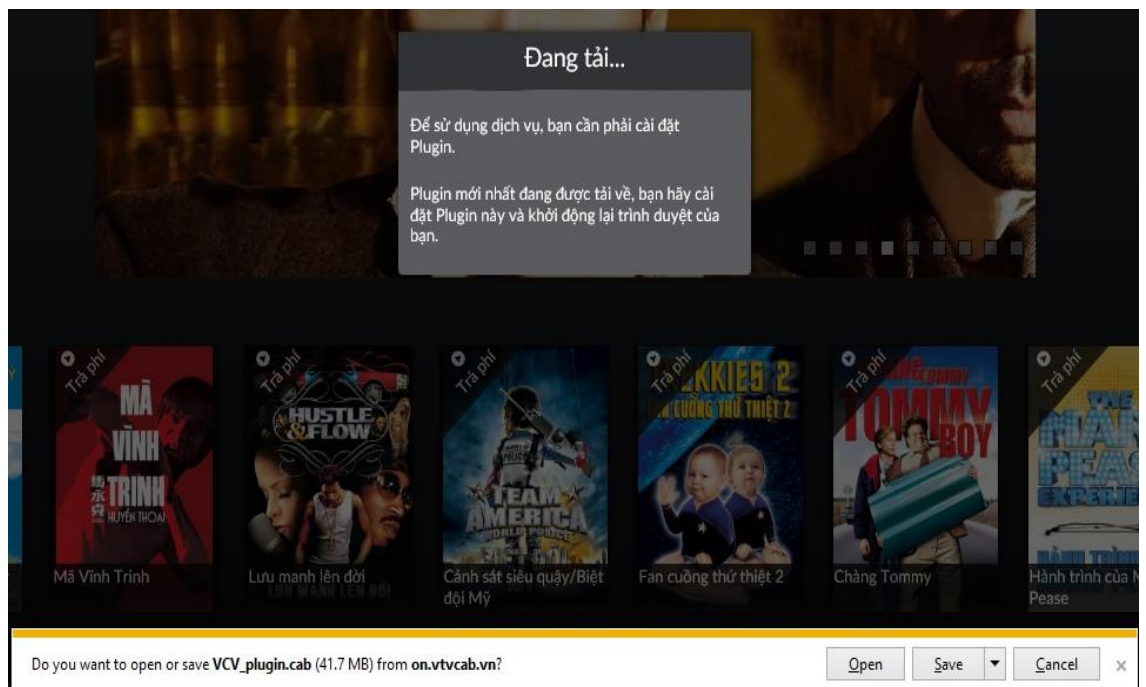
Đang tải...

Để sử dụng dịch vụ, bạn cần phải cài đặt Plugin.

Plugin mới nhất đang được tải về, bạn hãy cài đặt Plugin này và khởi động lại trình duyệt của bạn.

Trả phí
MÃ VĨNH TRINH
HUYỀN THOẠI
Mã Vĩnh Trinh

Trả phí
HUSTLE & FLOW
Lưu manh lên đời
LƯU MANH LÊN ĐỜI

Trả phí
TEAM AMERICA
WORLD POLICE
Cảnh sát siêu quậy/Biệt đội Mỹ

Trả phí
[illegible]KKIES 2
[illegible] CUỒNG THỨ THIỆT 2
Fan cuồng thứ thiệt 2

Trả phí
TOMMY BOY
Chàng Tommy

Trả phí
THE MA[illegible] PEAS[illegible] EXPERIE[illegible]
HÀNH TRÌNH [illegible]
Hành trình của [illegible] Pease

Do you want to open or save VCV_plugin.cab (41.7 MB) from on.vtvcab.vn?

Open
Save
Cancel
×